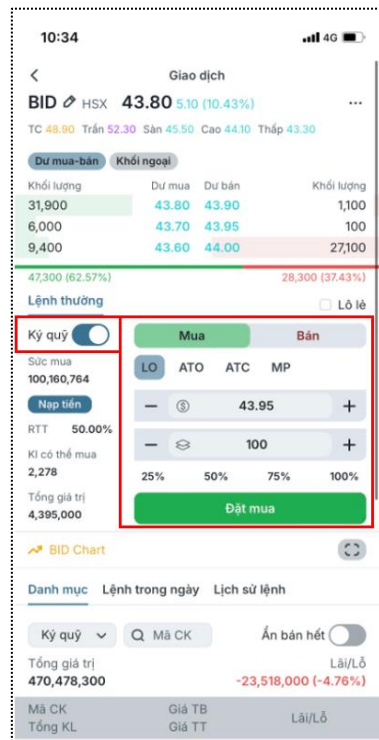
10:34

4G

Giao dịch

BID HSX 43.80 5.10 (10.43%)

TC 48.90 Trần 52.30 Sàn 45.50 Cao 44.10 Thấp 43.30

Dư mua-bán Khối ngoại

| Khối lượng | Dư mua | Dư bán | Khối lượng |
|---|---|---|---|
| 31,900 | 43.80 | 43.90 | 1,100 |
| 6,000 | 43.70 | 43.95 | 100 |
| 9,400 | 43.60 | 44.00 | 27,100 |

47,300 (62.57%) 28,300 (37.43%)

Lệnh thường

Lô lẻ

Ký quỹ

Sức mua
100,160,764

Nạp tiền

RTT 50.00%

Kl có thể mua
2,278

Tổng giá trị
4,395,000

Mua Bán

LO ATO ATC MP

43.95

100

25% 50% 75% 100%

Đặt mua

BID Chart

Danh mục Lệnh trong ngày Lịch sử lệnh

Ký quỹ

Mã CK

Ẩn bán hết

Tổng giá trị
470,478,300

Lãi/Lỗ
-23,518,000 (-4.76%)

Mã CK Giá TB
Tổng KL Giá TT Lãi/Lỗ